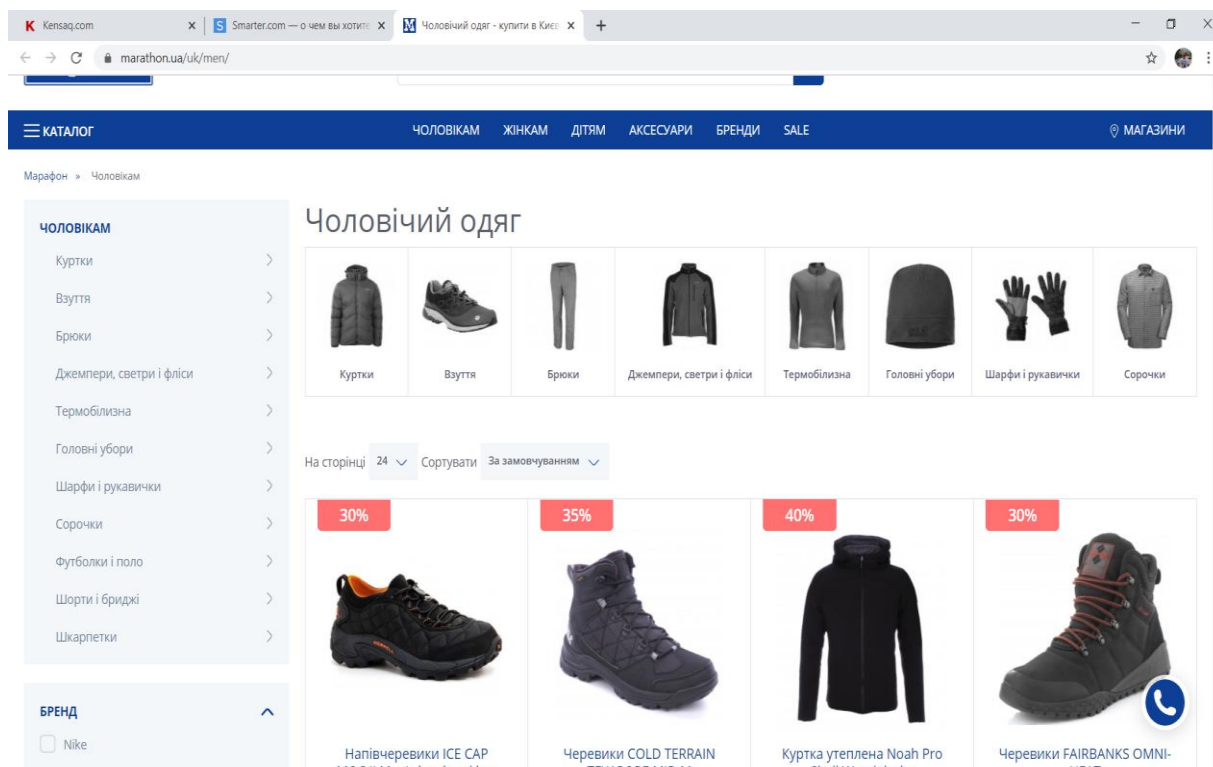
K Kensaq.com ×
S Smarter.com — о чем вы хотите ×
Чоловічий одяг - купити в Києв ×
+
marathon.ua/uk/men/

КАТАЛОГ
ЧОЛОВІКАМ ЖІНКАМ ДІТЯМ АКСЕСУАРИ БРЕНДИ SALE
МАГАЗИНИ

Марафон » Чоловікам

ЧОЛОВІКАМ
Куртки
Взуття
Брюки
Джемпери, светри і фліси
Термобілизна
Головні убори
Шарфи і рукавички
Сорочки
Футболки і поло
Шорти і бриджі
Шкарпетки

БРЕНД
Nike

Чоловічий одяг

Куртки
Взуття
Брюки
Джемпери, светри і фліси
Термобілизна
Головні убори
Шарфи і рукавички
Сорочки

На сторінці 24 Сортувати За замовчуванням

30%
Напівчеревики ICE CAP
35%
Черевики COLD TERRAIN
40%
Куртка утеплена Noah Pro
30%
Черевики FAIRBANKS OMNI-